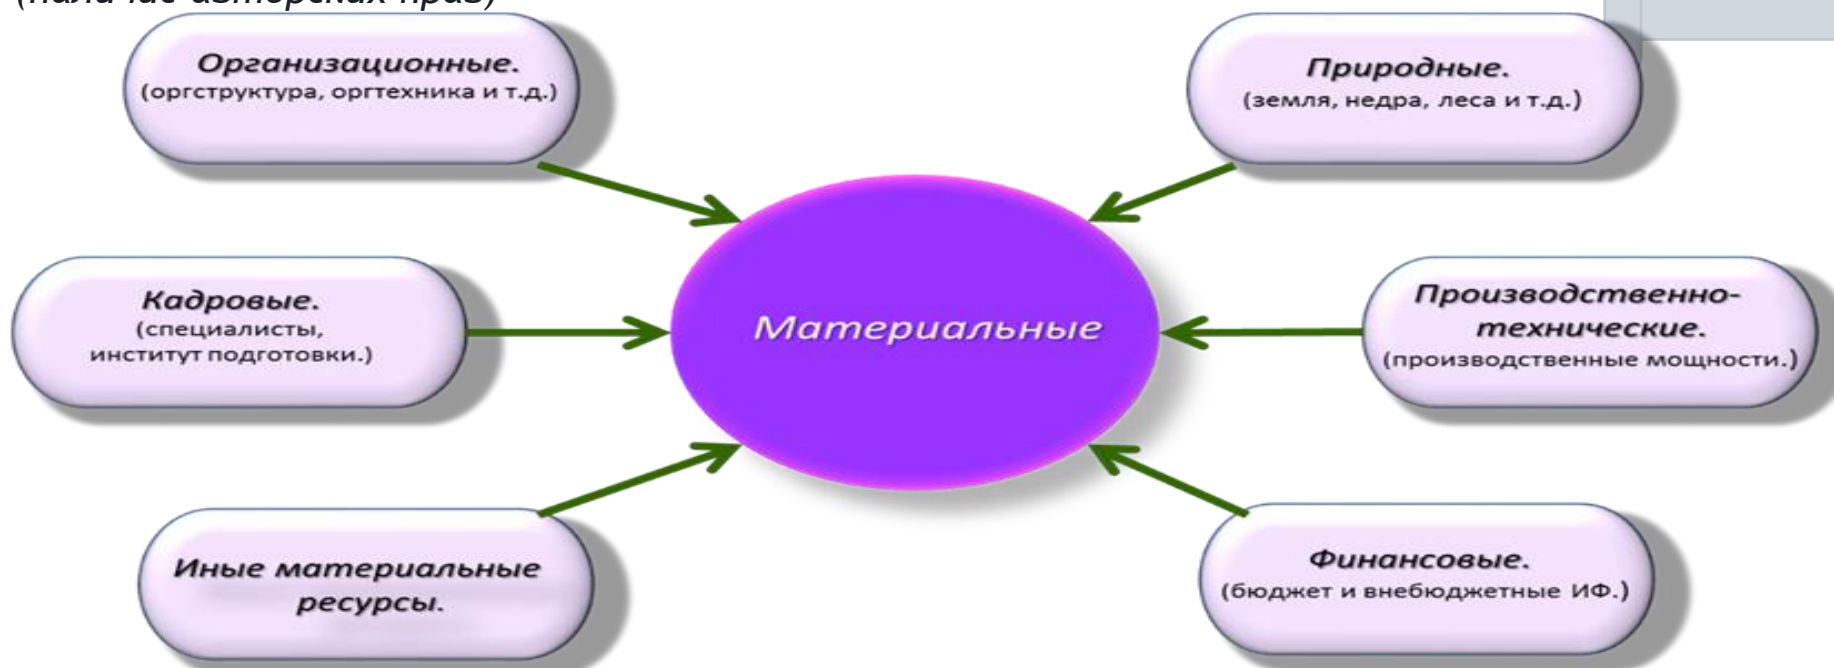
(наличие авторских прав)

Организационные.
(оргструктура, оргтехника и т.д.)

Природные.
(земля, недра, леса и т.д.)

Кадровые.
(специалисты, институт подготовки.)

Материальные

Производственно-технические.
(производственные мощности.)

Иные материальные ресурсы.

Финансовые.
(бюджет и внебюджетные ИФ.)